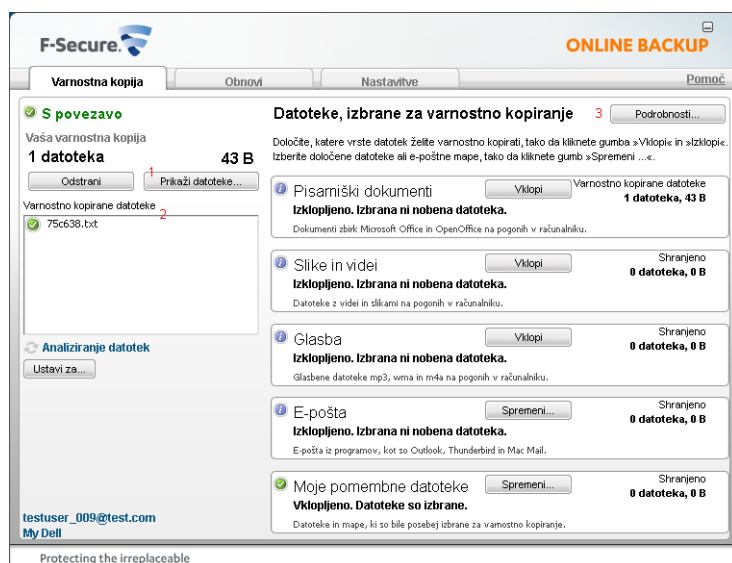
F-Secure.

ONLINE BACKUP

Varnostna kopija | Obnovi | Nastavitve | Pomoč

S povezavo

Vaša varnostna kopija

1 datoteka 43 B

Odstrani 1 Prikaži datoteke...

Varnostno kopirane datoteke 2

75c638.txt

Analiziranje datotek

Ustavi za...

testuser_009@test.com
My Dell

Datoteke, izbrane za varnostno kopiranje 3 Podrobnosti...

Določite, katere vrste datotek želite varnostno kopirati, tako da kliknete gumba »Vklopi« in »Izklopi«. Izberite določene datoteke ali e-poštne mape, tako da kliknete gumb »Spremeni ...«.

Pisarniški dokumenti Vklopi Varnostno kopirane datoteke 1 datoteka, 43 B
Izklopljeno. Izbrana ni nobena datoteka.
Dokumenti zbirk Microsoft Office in OpenOffice na pogonih v računalniku.

Slike in videi Vklopi Shranjeno 0 datoteka, 0 B
Izklopljeno. Izbrana ni nobena datoteka.
Datoteke z videi in slikami na pogonih v računalniku.

Glasba Vklopi Shranjeno 0 datoteka, 0 B
Izklopljeno. Izbrana ni nobena datoteka.
Glasbene datoteke mp3, wma in m4a na pogonih v računalniku.

E-pošta Spremeni... Shranjeno 0 datoteka, 0 B
Izklopljeno. Izbrana ni nobena datoteka.
E-pošta iz programov, kot so Outlook, Thunderbird in Mac Mail.

Moje pomembne datoteke Spremeni... Shranjeno 0 datoteka, 0 B
Vklopljeno. Datoteke so izbrane.
Datoteke in mape, ki so bile posebej izbrane za varnostno kopiranje.

Protecting the irreplaceable